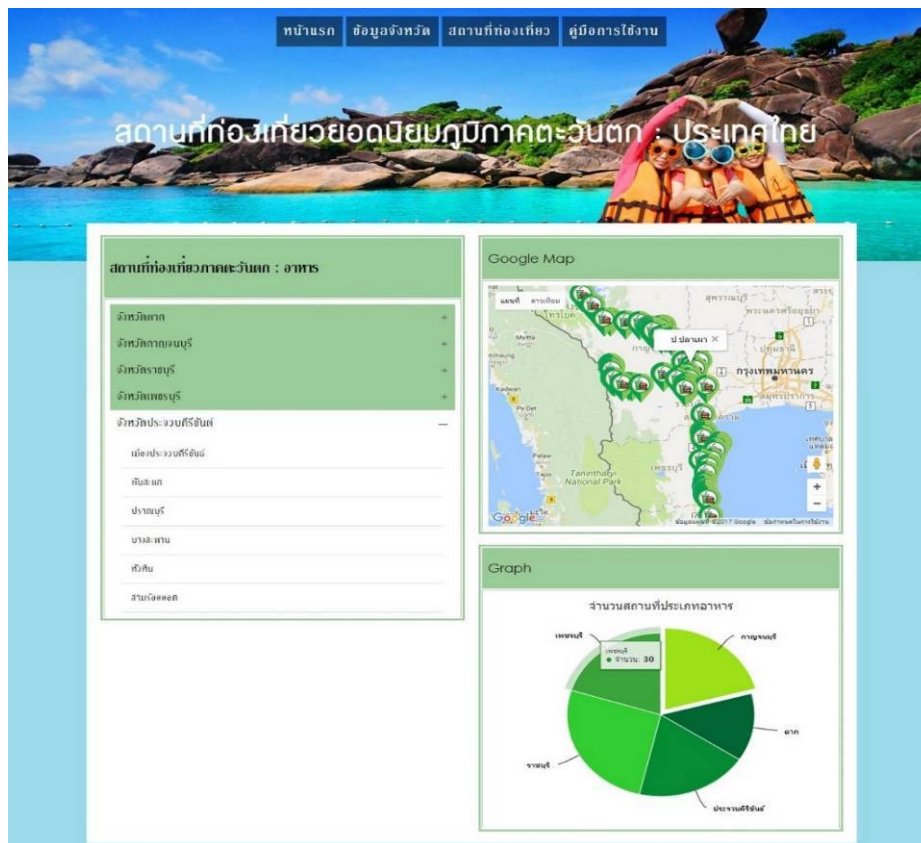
หน้าแรก ข้อมูลจังหวัด สถานที่ท่องเที่ยว คู่มือการใช้งาน

สถานที่ท่องเที่ยวยอดนิยมภูมิภาคตะวันตก : ประเทศไทย

สถานที่ท่องเที่ยวภาคตะวันตก : อาหาร

จังหวัดตาก +
จังหวัดกาญจนบุรี +
จังหวัดราชบุรี +
จังหวัดเพชรบุรี +
จังหวัดประจวบคีรีขันธ์ —
เมืองประจวบคีรีขันธ์
ทับสะแก
ปราณบุรี
บางสะพาน
หัวหิน
สามร้อยยอด

Google Map

แผนที่ ดาวเทียม
ป ปลาเผา ×
กรุงเทพมหานคร
Tanintharyi National Park
เพชรบุรี
Google
ข้อมูลแผนที่ ©2017 Google ข้อกำหนดในการใช้งาน

Graph

จำนวนสถานที่ประเภทอาหาร

เพชรบุรี
เพชรบุรี
● จำนวน: 30
กาญจนบุรี
ตาก
ประจวบคีรีขันธ์
ราชบุรี